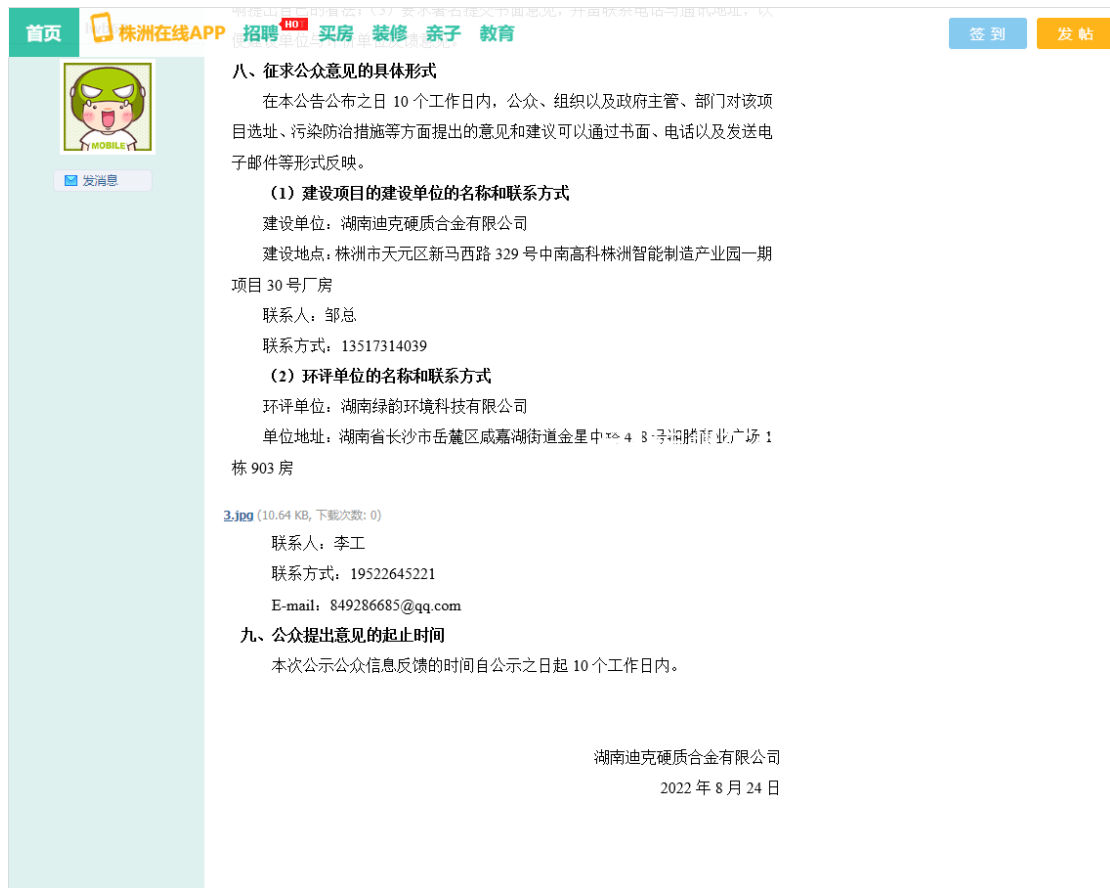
首页 株洲在线APP 招聘 HOT 买房 装修 亲子 教育

签到 发帖

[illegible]

MOBILE

发消息

八、征求公众意见的具体形式

在本公告公布之日 10 个工作日内，公众、组织以及政府主管、部门对该项目选址、污染防治措施等方面提出的意见和建议可以通过书面、电话以及发送电子邮件等形式反映。

（1）建设项目的建设单位的名称和联系方式

建设单位：湖南迪克硬质合金有限公司

建设地点：株洲市天元区新马西路 329 号中南高科株洲智能制造产业园一期项目 30 号厂房

联系人：邹总

联系方式：13517314039

（2）环评单位的名称和联系方式

环评单位：湖南绿韵环境科技有限公司

单位地址：湖南省长沙市岳麓区咸嘉湖街道金星中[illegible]广场 1 栋 903 房

3.jpg (10.64 KB, 下载次数: 0)

联系人：李工

联系方式：19522645221

E-mail：849286685@qq.com

九、公众提出意见的起止时间

本次公示公众信息反馈的时间自公示之日起 10 个工作日内。

湖南迪克硬质合金有限公司

2022 年 8 月 24 日